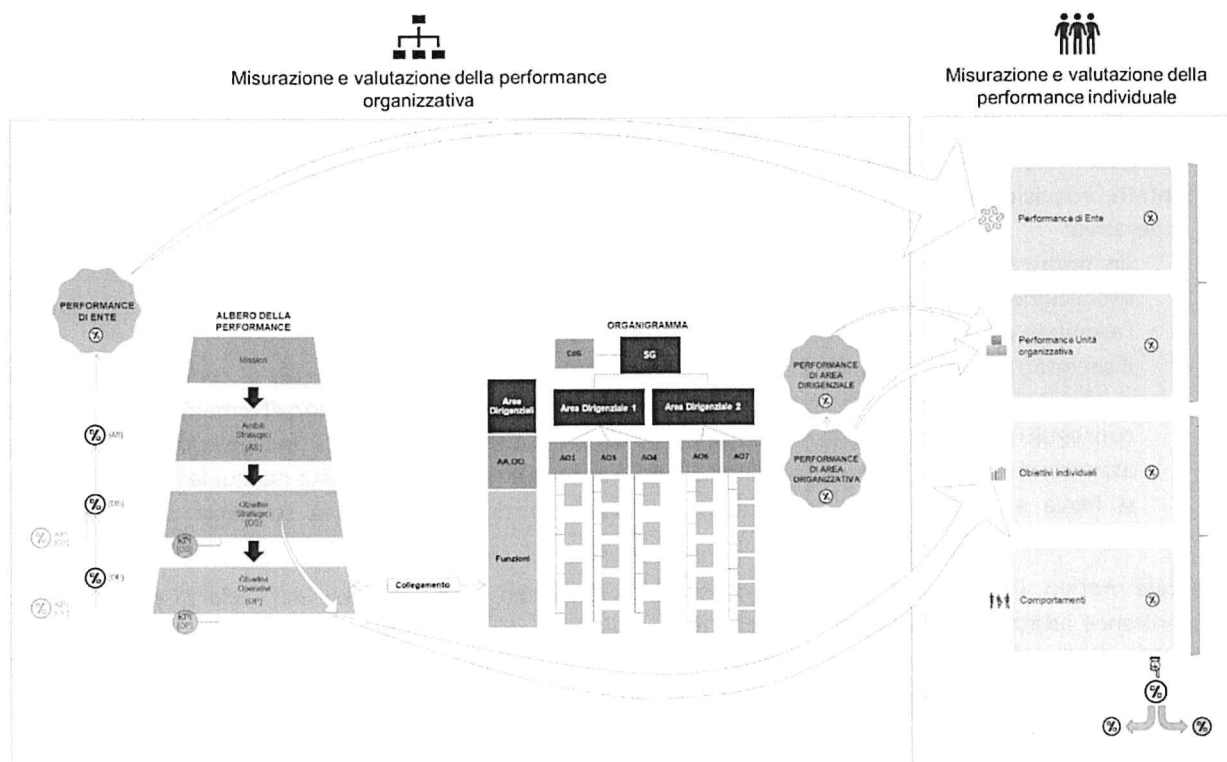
Misurazione e valutazione della performance organizzativa

Misurazione e valutazione della performance individuale

PERFORMANCE DI ENTE

%

ALBERO DELLA PERFORMANCE

Mission

Ambiti Strategici (AS)

Obiettivi Strategici (OS)

KPI

Obiettivi Operativi (OP)

KPI

% (AS)

% (OS)

% KPI (OS)

% (OP)

% KPI (OP)

Collegamento

ORGANIGRAMMA

CdG

SG

Aree Dirigenziali

Area Dirigenziale 1

Area Dirigenziale 2

AA.OO.

AO1

AO3

AO4

AO6

AO7

Funzioni

PERFORMANCE DI AREA DIRIGENZIALE

%

PERFORMANCE DI AREA ORGANIZZATIVA

%

Performance di Ente

%

Performance Unità organizzativa

%

Obiettivi individuali

%

Comportamenti

%

%

%

%